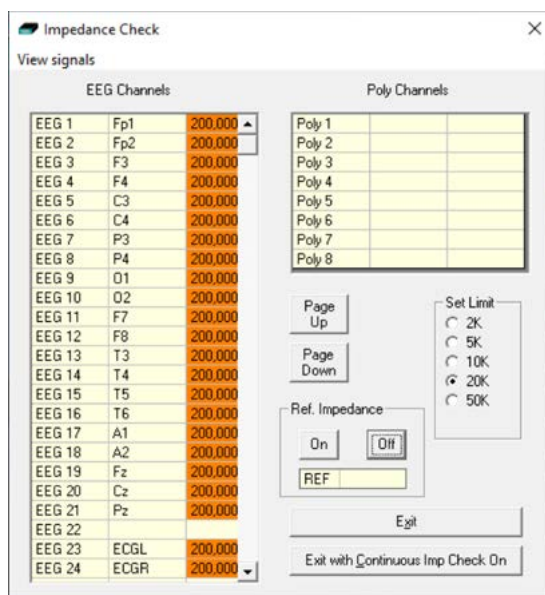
Impedance Check

View signals

EEG Channels

| | | |
|---|---|---|
| EEG 1 | Fp1 | 200,000 |
| EEG 2 | Fp2 | 200,000 |
| EEG 3 | F3 | 200,000 |
| EEG 4 | F4 | 200,000 |
| EEG 5 | C3 | 200,000 |
| EEG 6 | C4 | 200,000 |
| EEG 7 | P3 | 200,000 |
| EEG 8 | P4 | 200,000 |
| EEG 9 | O1 | 200,000 |
| EEG 10 | O2 | 200,000 |
| EEG 11 | F7 | 200,000 |
| EEG 12 | F8 | 200,000 |
| EEG 13 | T3 | 200,000 |
| EEG 14 | T4 | 200,000 |
| EEG 15 | T5 | 200,000 |
| EEG 16 | T6 | 200,000 |
| EEG 17 | A1 | 200,000 |
| EEG 18 | A2 | 200,000 |
| EEG 19 | Fz | 200,000 |
| EEG 20 | Cz | 200,000 |
| EEG 21 | Pz | 200,000 |
| EEG 22 | | |
| EEG 23 | ECGL | 200,000 |
| EEG 24 | ECGR | 200,000 |

Poly Channels

| | | |
|---|---|---|
| Poly 1 | | |
| Poly 2 | | |
| Poly 3 | | |
| Poly 4 | | |
| Poly 5 | | |
| Poly 6 | | |
| Poly 7 | | |
| Poly 8 | | |

Page Up

Page Down

Set Limit
2K
5K
10K
20K
50K

Ref. Impedance
On
Off
REF

Exit

Exit with Continuous Imp Check On